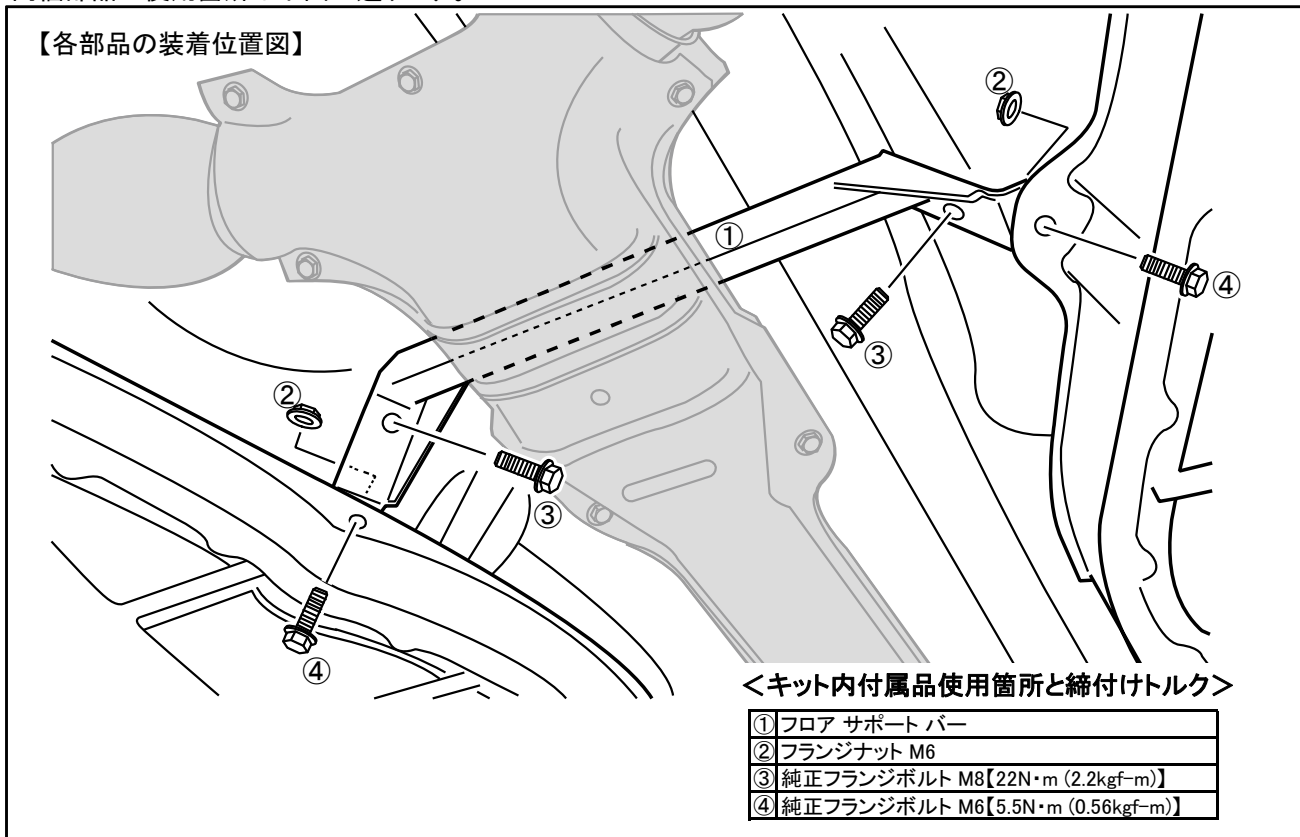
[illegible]

【各部品の装着位置図】

②
①
④
③
②
③
④

<キット内付属品使用箇所と締付けトルク>

| | |
|---|---|
| ① | フロア サポート バー |
| ② | フランジナット M6 |
| ③ | 純正フランジボルト M8【22N・m (2.2kgf−m)】 |
| ④ | 純正フランジボルト M6【5.5N・m (0.56kgf−m)】 |